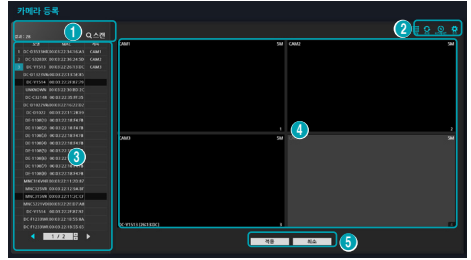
카메라 등록

1

검색 : 28

스캔

2

3

4

5

CAM1

5M

CAM2

5M

CAM3

5M

5M

1

2

3

4

DC-Y1513 (282183DC)

1 / 2

적용

취소

1 DC-D1323R 00:02:22:18:4A:12 CAM1

2 DC-S3283X 00:02:22:18:24:5E CAM2

3 DC-Y1513 00:02:22:18:21:DC CAM3

4 DC-D1323R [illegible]

UNKNOWN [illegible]

DC-C4218 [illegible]

MNC3158VMH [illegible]

MNC3258W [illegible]

MNC3198W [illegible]

MNC3278VMH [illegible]

DC-Y1514 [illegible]

DC-F1123IMH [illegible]

DC-F1123IMH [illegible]